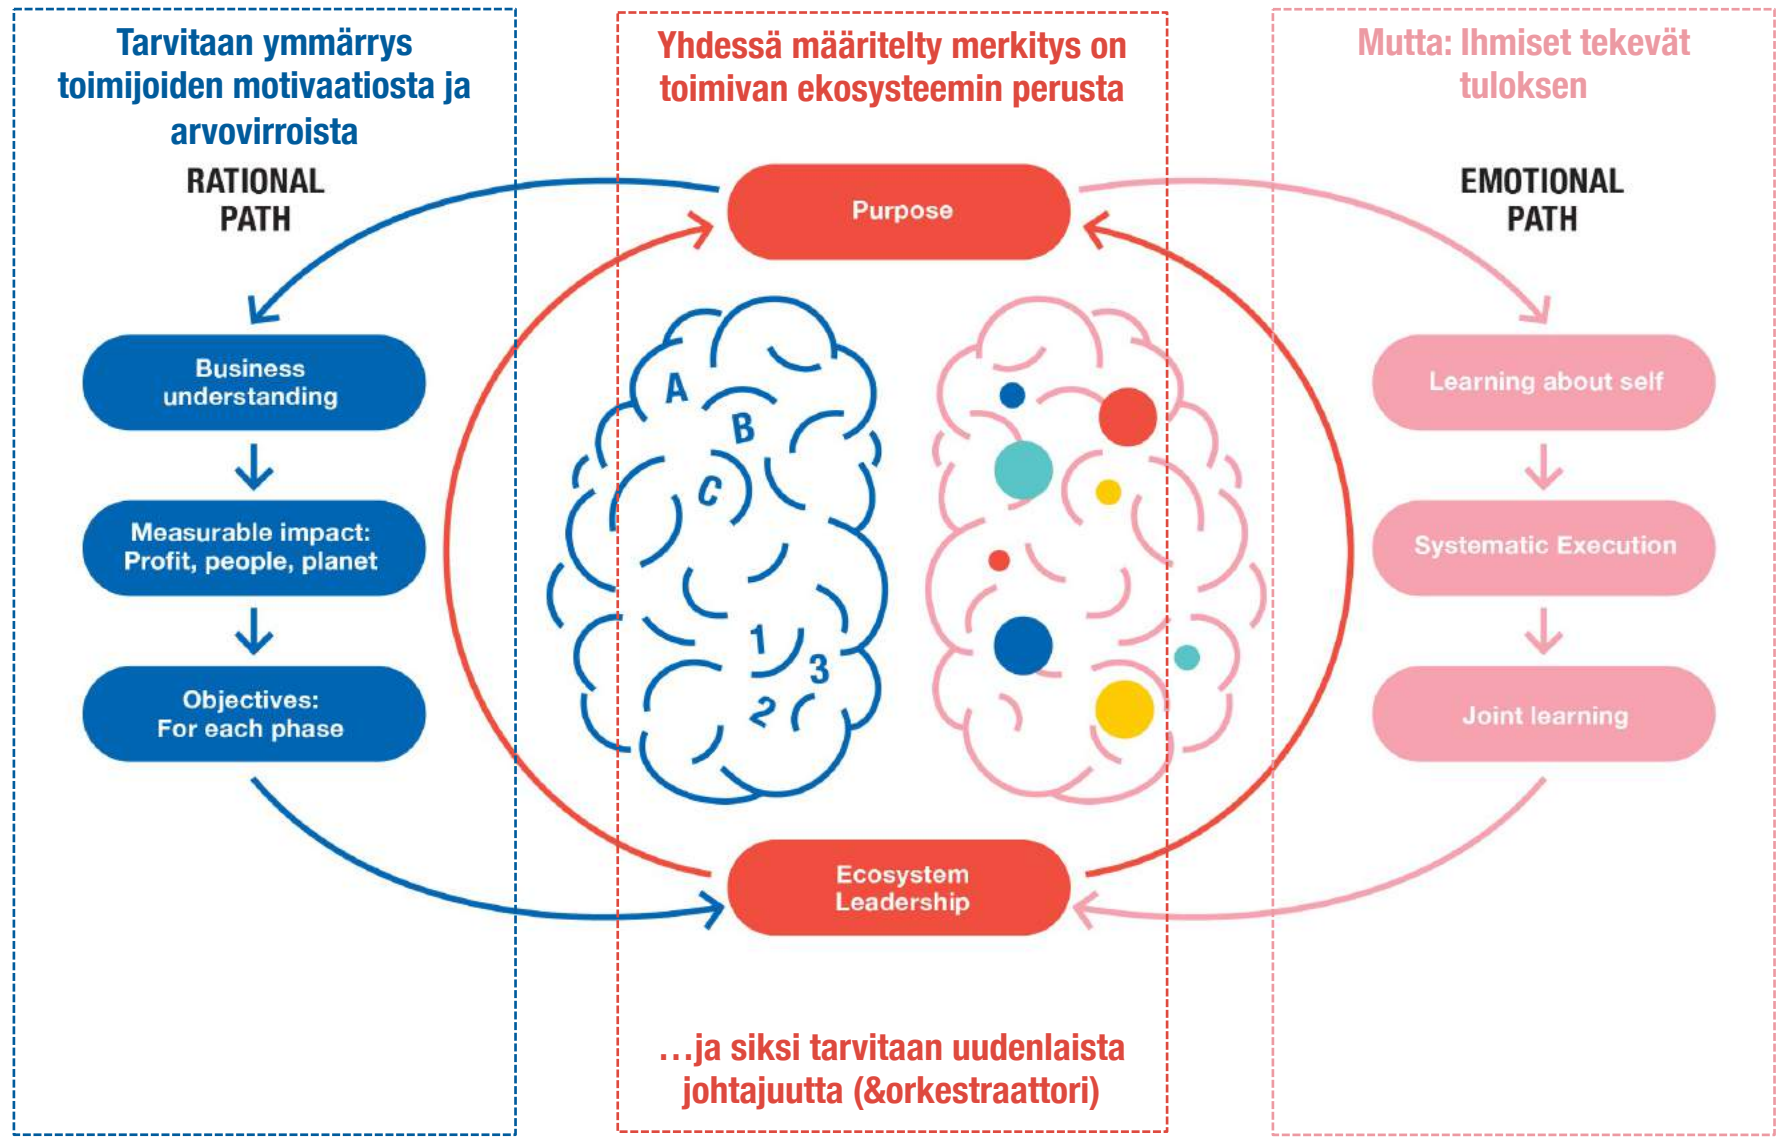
Tarvitaan ymmärrys toimijoiden motivaatiosta ja arvovirroista

Yhdessä määritelty merkitys on toimivan ekosysteemin perusta

Mutta: Ihmiset tekevät tuloksen

RATIONAL PATH

Purpose

EMOTIONAL PATH

Business understanding

Measurable impact: Profit, people, planet

Objectives: For each phase

A
B
C
1
2
3

Learning about self

Systematic Execution

Joint learning

Ecosystem Leadership

…ja siksi tarvitaan uudenlaista johtajuutta (&orkestraattori)